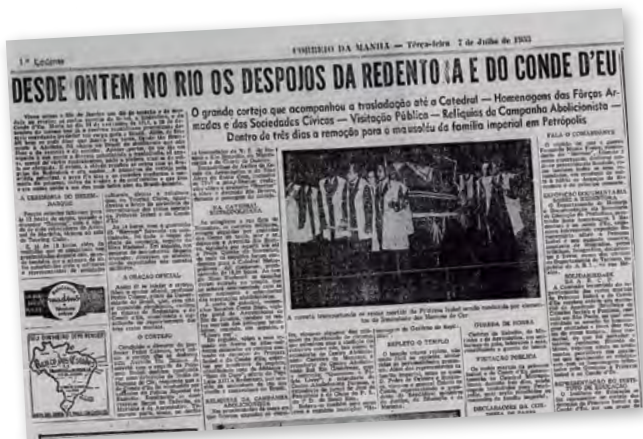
1º Caderno

CORREIO DA MANHÃ — Terça-feira, 7 de Julho de 1953

DESDE ONTEM NO RIO OS DESPOJOS DA REDENTO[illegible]A E DO CONDE D'EU

O grande cortejo que acompanhou a trasladação até a Catedral — Homenagens das Fôrças Armadas e das Sociedades Cívicas — Visitação Pública — Relíquias da Campanha Abolicionista — Dentro de três dias a remoção para o mausoléu da família imperial em Petrópolis

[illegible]

A ORAÇÃO OFICIAL

O CORTEJO

NA CATEDRAL METROPOLITANA

REPLETO O TEMPLO

GUARDA DE HONRA

VISITAÇÃO PÚBLICA

DECLARAÇÕES DA CON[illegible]

FALA O COMANDANTE

SOLIDARIEDADE

REPRESENTAÇÃO DO DISTRITO

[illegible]